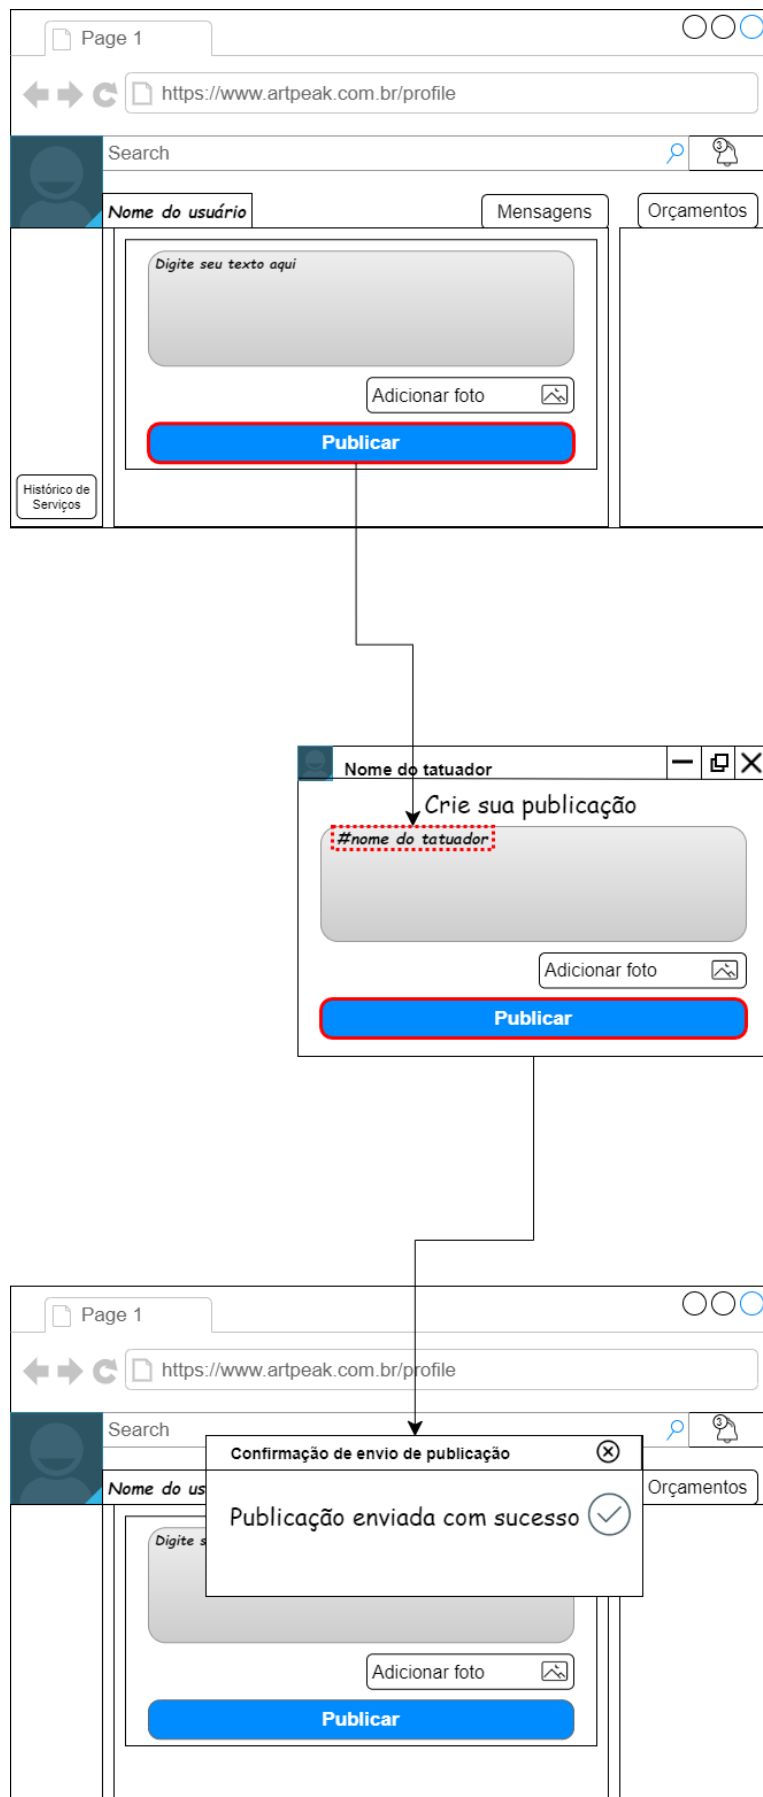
Page 1

https://www.artpeak.com.br/profile

Search

3

Nome do usuário

Mensagens

Orçamentos

Digite seu texto aqui

Adicionar foto

Publicar

Histórico de Serviços

Nome do tatuador

Crie sua publicação

#nome do tatuador

Adicionar foto

Publicar

Page 1

https://www.artpeak.com.br/profile

Search

3

Nome do us

Orçamentos

Confirmação de envio de publicação

Publicação enviada com sucesso

Digite s

Adicionar foto

Publicar